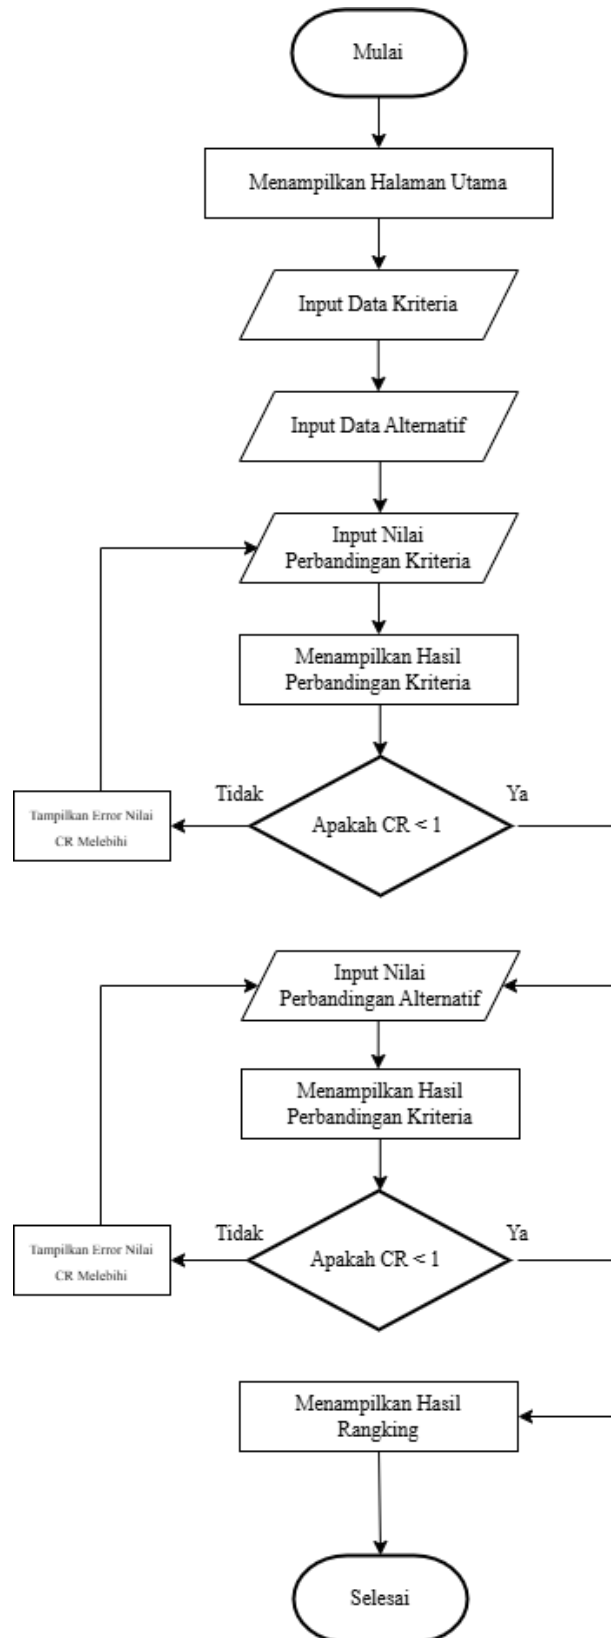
Mulai

Menampilkan Halaman Utama

Input Data Kriteria

Input Data Alternatif

Input Nilai Perbandingan Kriteria

Menampilkan Hasil Perbandingan Kriteria

Tidak

Ya

Tampilkan Error Nilai CR Melebihi

Apakah CR < 1

Input Nilai Perbandingan Alternatif

Menampilkan Hasil Perbandingan Kriteria

Tidak

Ya

Tampilkan Error Nilai CR Melebihi

Apakah CR < 1

Menampilkan Hasil Rangking

Selesai